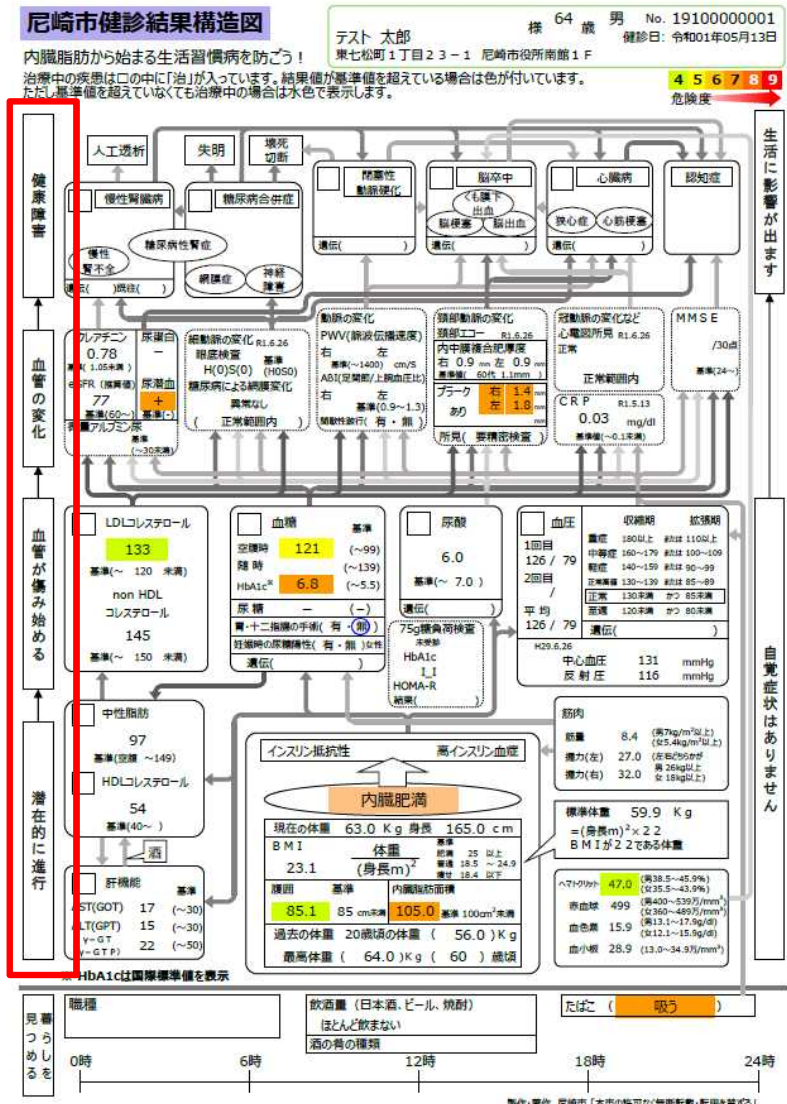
尼崎市健診結果構造図

テスト 太郎　様 64 歳　男　No. 19100000001
東七松町１丁目２３－１　尼崎市役所南館１Ｆ　健診日: 令和01年05月13日

内臓脂肪から始まる生活習慣病を防ごう！
治療中の疾患は□の中に「治」が入っています。結果値が基準値を超えている場合は色が付いています。
ただし基準値を超えていなくても治療中の場合は水色で表示します。

4 5 6 7 8 9
危険度

健康障害

人工透析　失明　壊死 切断

慢性腎臓病　糖尿病合併症　糖尿病性腎症　慢性腎不全　網膜症　神経障害
透析(　)既往(　)

閉塞性動脈硬化
遺伝(　)

脳卒中　くも膜下出血　脳梗塞　脳出血
遺伝(　)

心臓病　狭心症　心筋梗塞
遺伝(　)

認知症

生活に影響が出ます

血管の変化

クレアチニン 0.78
基準(1.05未満)
eGFR(推算値) 77
基準(60～)
尿蛋白 －
尿潜血 ＋
基準(－)
尿中アルブミン尿
基準(～30未満)

細動脈の変化 R1.6.26
眼底検査　基準
H(0)S(0)　(H0S0)
糖尿病による網膜変化
異常なし
(　正常範囲内　)

動脈の変化
PWV(脈波伝播速度)
右　左
基準(～1400) cm/S
ABI(足関節/上腕血圧比)
右　左
基準(0.9～1.3)
間歇性跛行(有・無)

頸部動脈の変化
頸部エコー R1.6.26
内中膜複合体肥厚度
右 0.9 mm 左 0.9 mm
基準値(60代 1.1mm)
プラーク　右 1.4 mm
あり　左 1.8 mm
所見(　要精密検査　)

冠動脈の変化など
心電図所見 R1.6.26
正常
正常範囲内
CRP R1.5.13
0.03 mg/dl
基準値(～0.1未満)

MMSE
/30点
基準(24～)

血管が傷み始める

LDLコレステロール
133
基準(～ 120 未満)
non HDL コレステロール
145
基準(～ 150 未満)

血糖　基準
空腹時 121 (～99)
随時 (～139)
HbA1c※ 6.8 (～5.5)
尿糖 －　(－)
胃・十二指腸の手術(有・無)
妊娠時の尿糖陽性(有・無)女性
遺伝(　)

尿酸
6.0
基準(～ 7.0 )
遺伝(　)

75g糖負荷検査
未受診
HbA1c
I_I
HOMA-R
結果(　)

血圧
1回目 126 / 79
2回目 /
平均 126 / 79
遺伝(　)
収縮期　拡張期
重症 180以上 または 110以上
中等症 160～179 または 100～109
軽症 140～159 または 90～99
正常高値 130～139 または 85～89
正常 130未満 かつ 85未満
至適 120未満 かつ 80未満
H29.6.26
中心血圧 131 mmHg
反射圧 116 mmHg

自覚症状はありません

潜在的に進行

中性脂肪
97
基準(空腹 ～149)
HDLコレステロール
54
基準(40～ )

酒

肝機能　基準
AST(GOT) 17 (～30)
ALT(GPT) 15 (～30)
γ-GT(γ-GTP) 22 (～50)

※ HbA1cは国際標準値を表示

筋肉
筋量 8.4 (男7kg/m²以上)(女5.4kg/m²以上)
握力(左) 27.0 (左右どちらか男 26kg以上
握力(右) 32.0 女 18kg以上)

インスリン抵抗性　高インスリン血症
内臓肥満

現在の体重 63.0 Kg 身長 165.0 cm
BMI 23.1　体重 / (身長m)²　基準 肥満 25 以上 普通 18.5 ～ 24.9 痩せ 18.4 以下
腹囲 基準 85.1 85 cm未満
内臓脂肪面積 105.0 基準 100cm²未満
過去の体重 20歳頃の体重 ( 56.0 ) Kg
最高体重 ( 64.0 ) Kg ( 60 ) 歳頃

標準体重 59.9 Kg
=(身長m)²×22
BMIが22である体重

ヘマトクリット 47.0 (男38.5～45.9%)(女35.5～43.9%)
赤血球 499 (男400～539万/mm³)(女360～489万/mm³)
血色素 15.9 (男13.1～17.9g/dl)(女12.1～15.9g/dl)
血小板 28.9 (13.0～34.9万/mm³)

暮らしを見つめる

職種
飲酒量（日本酒、ビール、焼酎）
ほとんど飲まない
酒の肴の種類
たばこ（　吸う　）

0時　6時　12時　18時　24時

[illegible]